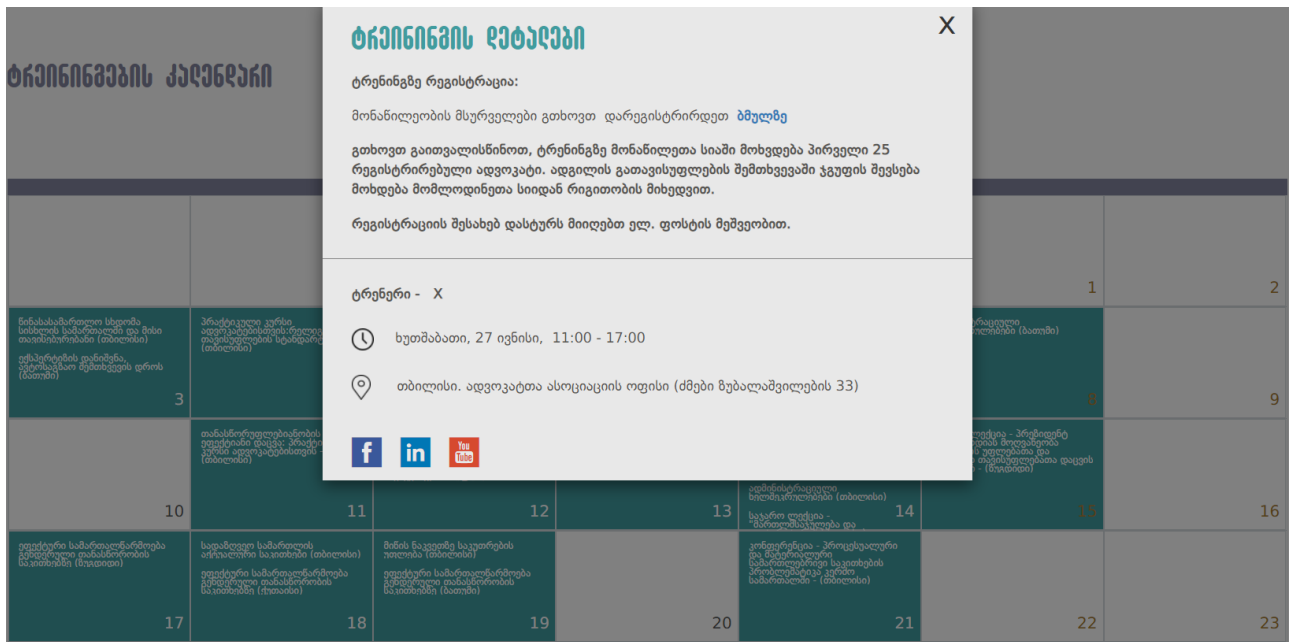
ტრენინგის დეტალები

X

ტრენინგზე რეგისტრაცია:

მონაწილეობის მსურველები გთხოვთ დარეგისტრირდეთ ბმულზე

გთხოვთ გაითვალისწინოთ, ტრენინგზე მონაწილეთა სიაში მოხვდება პირველი 25 რეგისტრირებული ადვოკატი. ადგილის გათავისუფლების შემთხვევაში ჯგუფის შევსება მოხდება მომლოდინეთა სიიდან რიგითობის მიხედვით.

რეგისტრაციის შესახებ დასტურს მიიღებთ ელ. ფოსტის მეშვეობით.

ტრენერი - X

ხუთშაბათი, 27 ივნისი, 11:00 - 17:00

თბილისი. ადვოკატთა ასოციაციის ოფისი (ძმები ზუბალაშვილების 33)

ტრენინგების კალენდარი

1

2

3

8

9

10

11

12

13

14

15

16

17

18

19

20

21

22

23

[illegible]